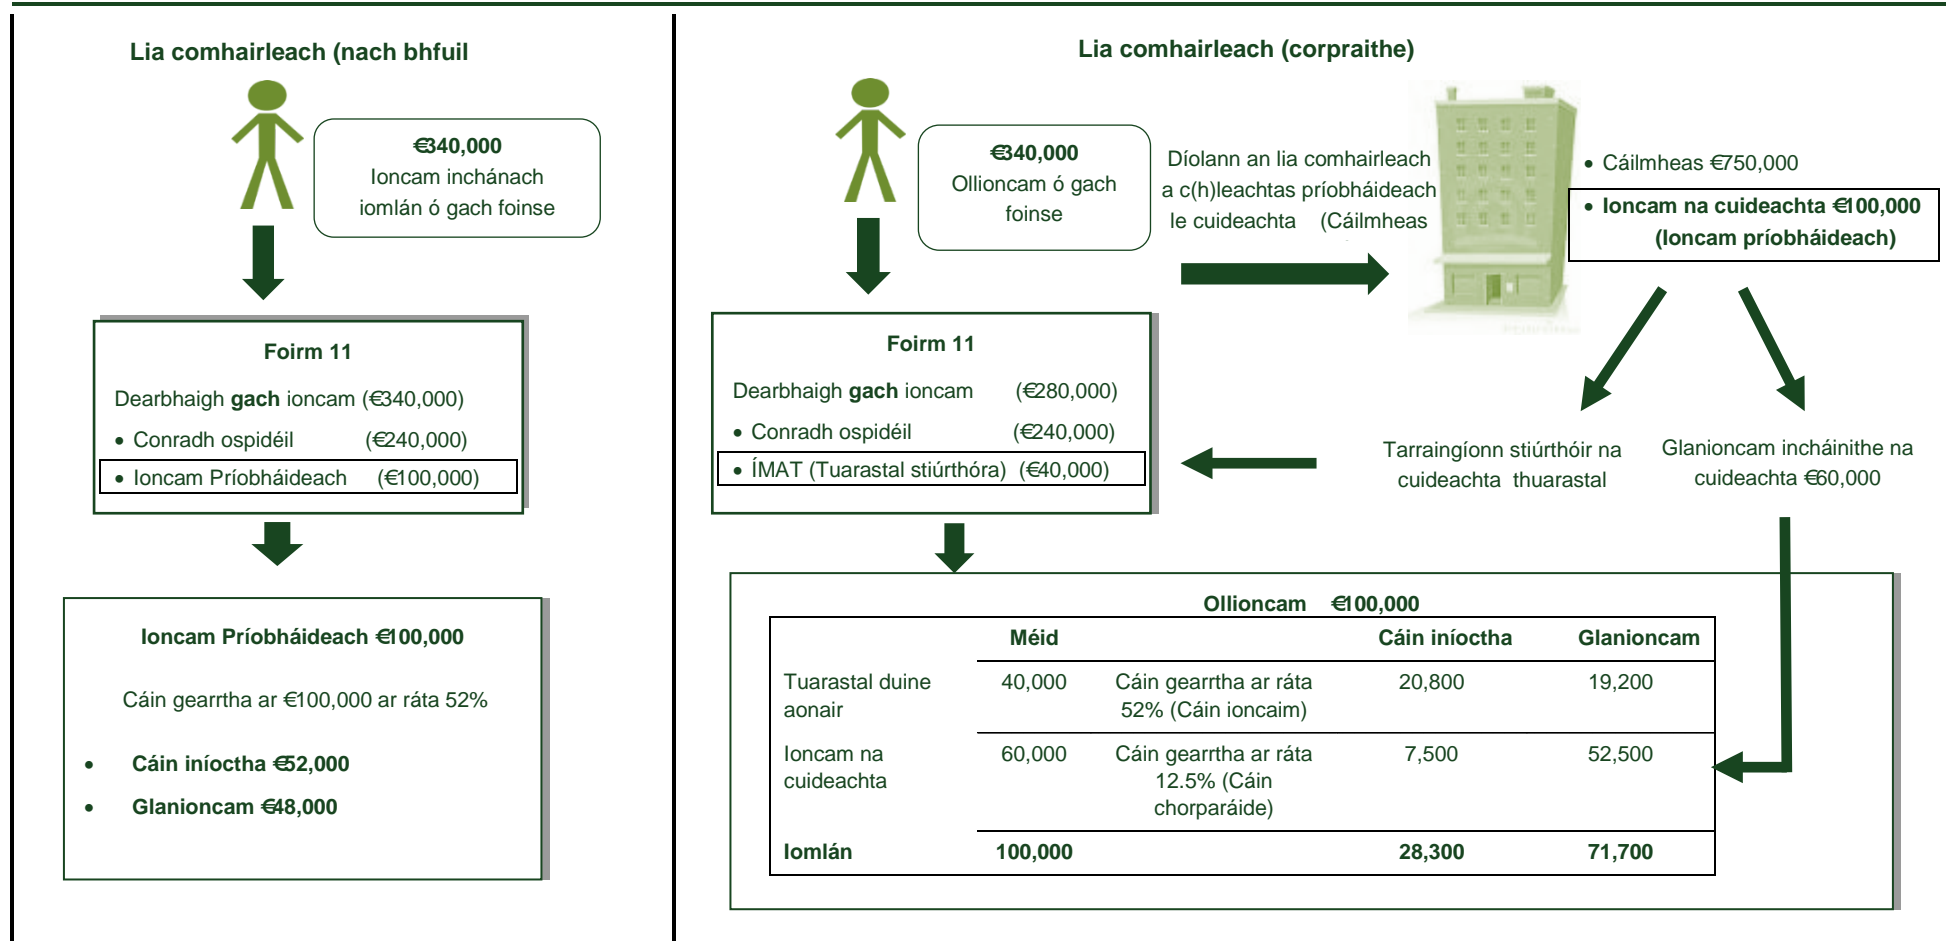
Lia comhairleach (nach bhfuil

€340,000
Ioncam inchánach iomlán ó gach foinse

Foirm 11

Dearbhaigh **gach** ioncam (€340,000)

• Conradh ospidéil (€240,000)
• Ioncam Príobháideach (€100,000)

Ioncam Príobháideach €100,000

Cáin gearrtha ar €100,000 ar ráta 52%

• Cáin iníoctha €52,000
• Glanioncam €48,000

Lia comhairleach (corpraithe)

€340,000
Ollioncam ó gach foinse

Díolann an lia comhairleach a c(h)leachtas príobháideach le cuideachta (Cáilmheas

• Cáilmheas €750,000
• Ioncam na cuideachta €100,000 (Ioncam príobháideach)

Foirm 11

Dearbhaigh **gach** ioncam (€280,000)

• Conradh ospidéil (€240,000)
• ÍMAT (Tuarastal stiúrthóra) (€40,000)

Tarraingíonn stiúrthóir na cuideachta thuarastal

Glanioncam incháinithe na cuideachta €60,000

Ollioncam €100,000

| | Méid | | Cáin iníoctha | Glanioncam |
|---|---|---|---|---|
| Tuarastal duine aonair | 40,000 | Cáin gearrtha ar ráta 52% (Cáin ioncaim) | 20,800 | 19,200 |
| Ioncam na cuideachta | 60,000 | Cáin gearrtha ar ráta 12.5% (Cáin chorparáide) | 7,500 | 52,500 |
| Iomlán | 100,000 | | 28,300 | 71,700 |